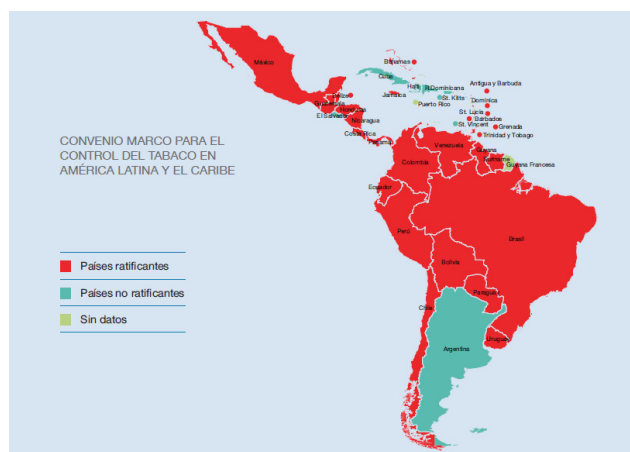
CONVENIO MARCO PARA EL CONTROL DEL TABACO EN AMÉRICA LATINA Y EL CARIBE

México
Bahamas
Cuba
Haití
R.Dominicana
St. Kitts
Jamaica
Puerto Rico
Antigua y Barbuda
Dominica
St. Lucia
Barbados
St. Vincent
Grenada
Trinidad y Tobago
Belize
Guatemala
Honduras
El Salvador
Nicaragua
Costa Rica
Panamá
Venezuela
Guyana
Surinam
Guyana Francesa
Colombia
Ecuador
Perú
Brasil
Bolivia
Paraguay
Chile
Argentina
Uruguay

Países ratificantes
Países no ratificantes
Sin datos